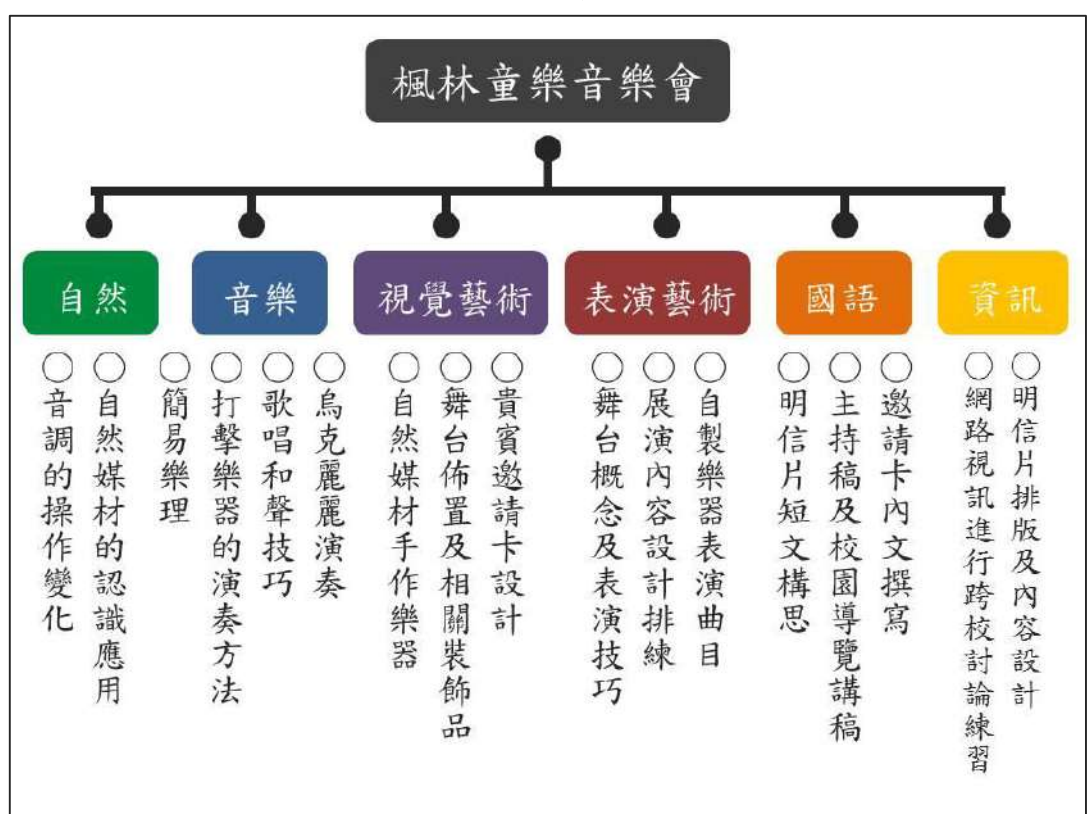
楓林童樂音樂會

自然
○音調的操作變化
○自然媒材的認識應用

音樂
○簡易樂理
○打擊樂器的演奏方法
○歌唱和聲技巧
○烏克麗麗演奏

視覺藝術
○自然媒材手作樂器
○舞台佈置及相關裝飾品
○貴賓邀請卡設計

表演藝術
○舞台概念及表演技巧
○展演內容設計排練
○自製樂器表演曲目

國語
○明信片短文構思
○主持稿及校園導覽講稿
○邀請卡內文撰寫

資訊
○網路視訊進行跨校討論練習
○明信片排版及內容設計